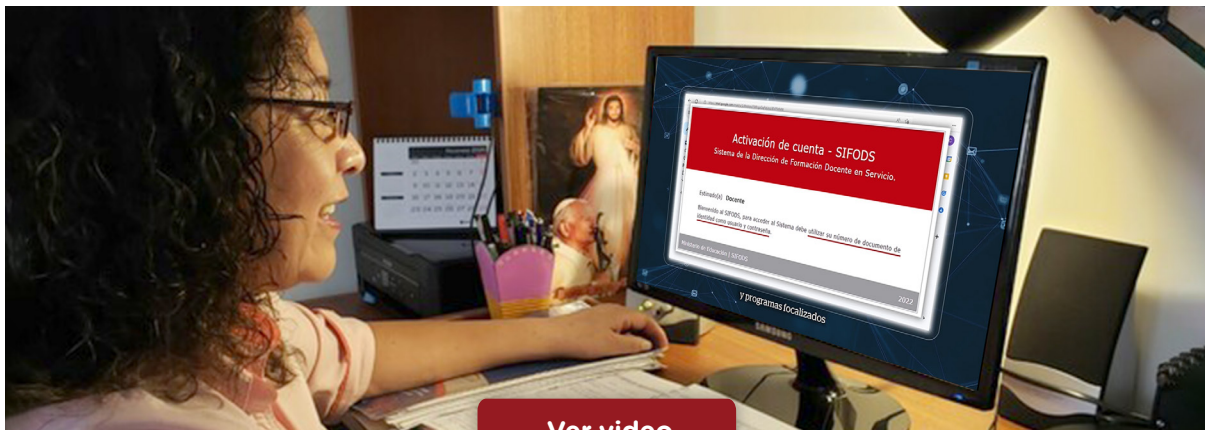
Activación de cuenta - SIFODS
Sistema de la Dirección de Formación Docente en Servicio.

Estimado(a) Docente

Bienvenido al SIFODS, para acceder al Sistema debe utilizar su número de documento de identidad como usuario y contraseña.

Ministerio de Educación | SIFODS

2022

y programas focalizados

SAMSUNG

Ver video